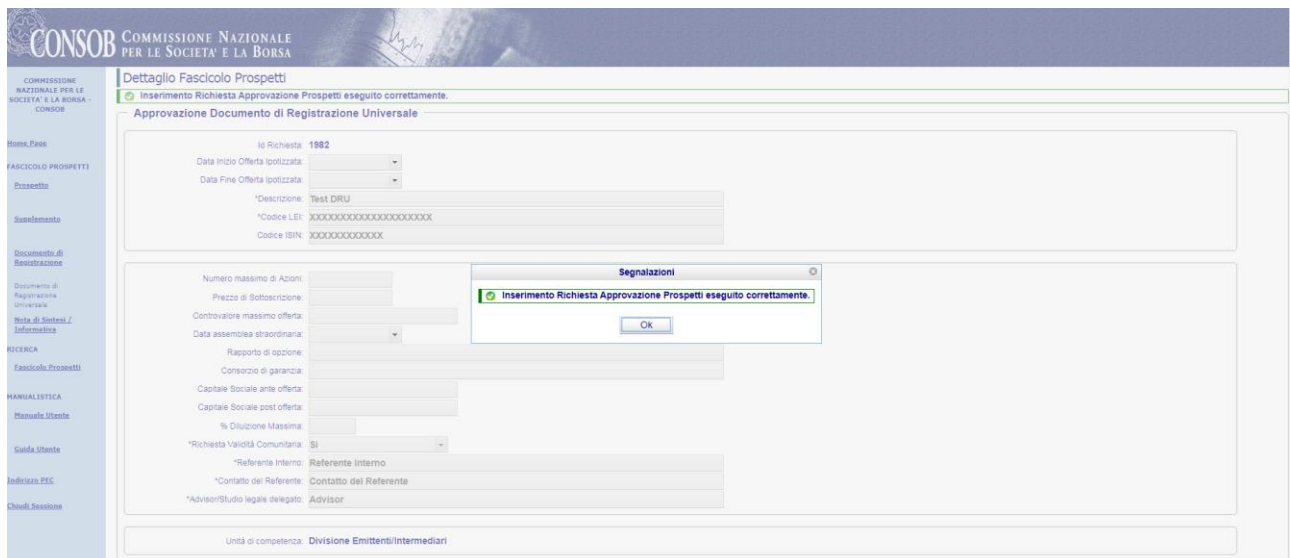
CONSOB COMMISSIONE NAZIONALE PER LE SOCIETA' E LA BORSA

COMMISSIONE NAZIONALE PER LE SOCIETA' E LA BORSA - CONSOB

Home Page

FASCICOLO PROSPETTI

Prospetto

Supplemento

Documento di Registrazione

Documento di Registrazione Universale

Nota di Sintesi / Informativa

RICERCA

Fascicolo Prospetti

MANUALISTICA

Manuale Utente

Guida Utente

Indirizzo PEC

Chiudi Sessione

Dettaglio Fascicolo Prospetti

Inserimento Richiesta Approvazione Prospetti eseguito correttamente.

Approvazione Documento di Registrazione Universale

Id Richiesta: 1982

Data Inizio Offerta Ipotizzata:

Data Fine Offerta Ipotizzata:

*Descrizione: Test DRU

*Codice LEI: XXXXXXXXXXXXXXXXXXXX

Codice ISIN: XXXXXXXXXXXX

Numero massimo di Azioni:

Prezzo di Sottoscrizione:

Controvalore massimo offerta:

Data assemblea straordinaria:

Rapporto di opzione:

Consorzio di garanzia:

Capitale Sociale ante offerta:

Capitale Sociale post offerta:

% Diluizione Massima:

*Richiesta Validità Comunitaria: Si

*Referente Interno: Referente Interno

*Contatto del Referente: Contatto del Referente

*Advisor/Studio legale delegato: Advisor

Unità di competenza: Divisione Emittenti/Intermediari

Segnalazioni

Inserimento Richiesta Approvazione Prospetti eseguito correttamente.

OK